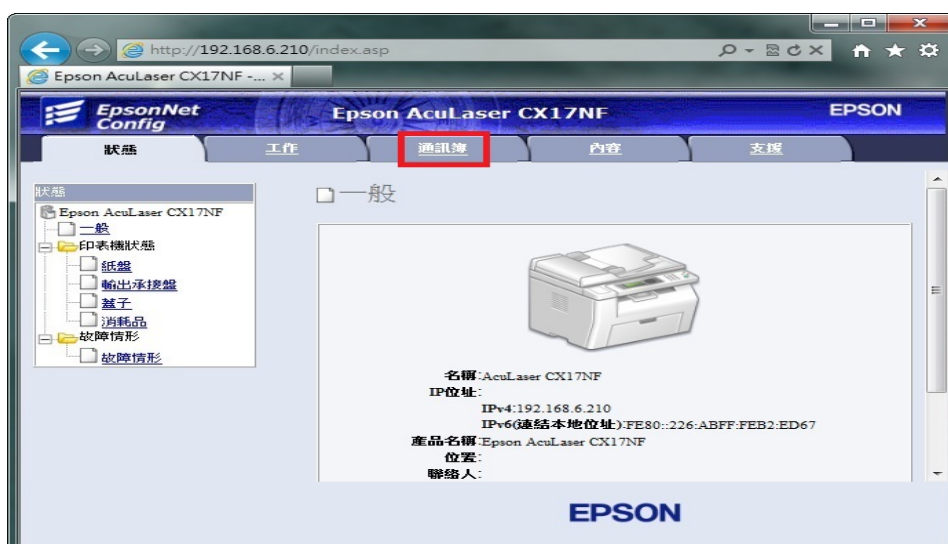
http://192.168.6.210/index.asp

Epson AcuLaser CX17NF -... ×

EpsonNet Config

Epson AcuLaser CX17NF

EPSON

狀態

工作

通訊簿

內容

支援

狀態

Epson AcuLaser CX17NF

一般

印表機狀態

紙盤

輸出承接盤

蓋子

消耗品

故障情形

故障情形

一般

名稱:AcuLaser CX17NF

IP位址:

IPv4:192.168.6.210

IPv6(連結本地位址):FE80::226:ABFF:FEB2:ED67

產品名稱:Epson AcuLaser CX17NF

位置:

聯絡人:

EPSON